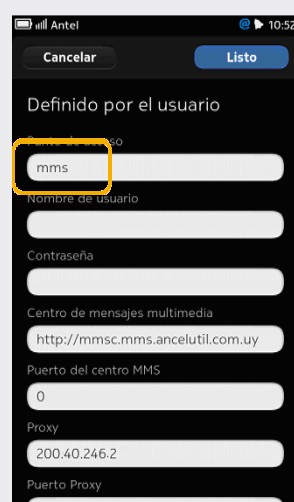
Antel
10:52

Cancelar
Listo

Definido por el usuario

Punto de acceso
mms

Nombre de usuario

Contraseña

Centro de mensajes multimedia
http://mmsc.mms.ancelutil.com.uy

Puerto del centro MMS
0

Proxy
200.40.246.2

Puerto Proxy